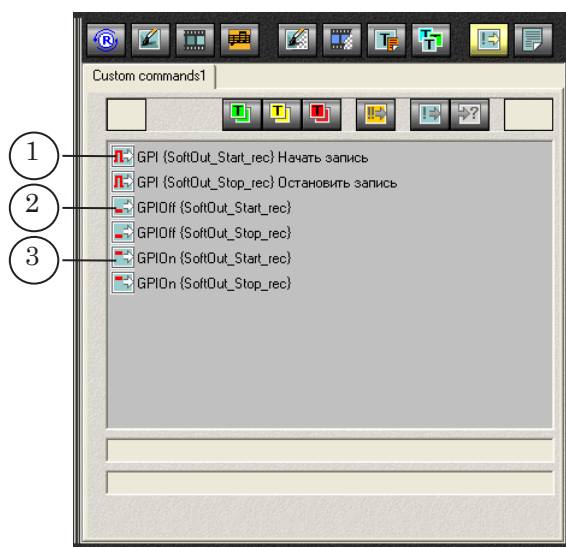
Custom commands1

1
GPI {SoftOut_Start_rec} Начать запись
GPI {SoftOut_Stop_rec} Остановить запись
2
GPIOff {SoftOut_Start_rec}
GPIOff {SoftOut_Stop_rec}
3
GPIOn {SoftOut_Start_rec}
GPIOn {SoftOut_Stop_rec}